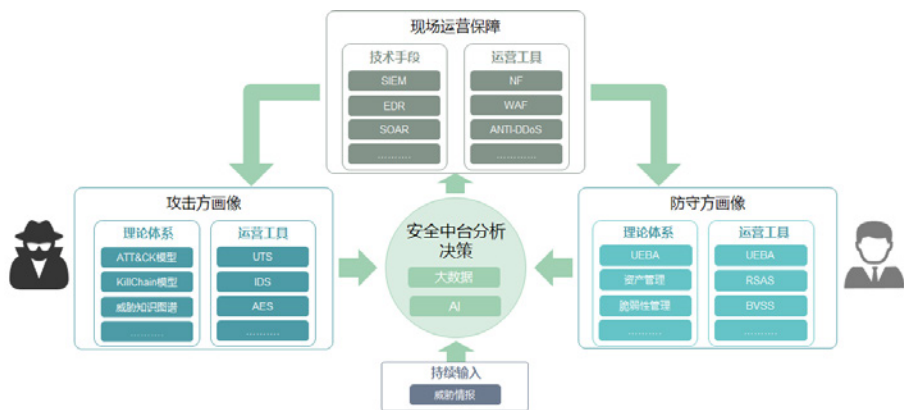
现场运营保障

技术手段
SIEM
EDR
SOAR
……

运营工具
NF
WAF
ANTI-DDoS
……

攻击方画像

理论体系
ATT&CK模型
KillChain模型
威胁知识图谱
……

运营工具
UTS
IDS
AES
……

安全中台分析决策
大数据
AI

防守方画像

理论体系
UEBA
资产管理
脆弱性管理
……

运营工具
UEBA
RSAS
BVSS
……

持续输入
威胁情报